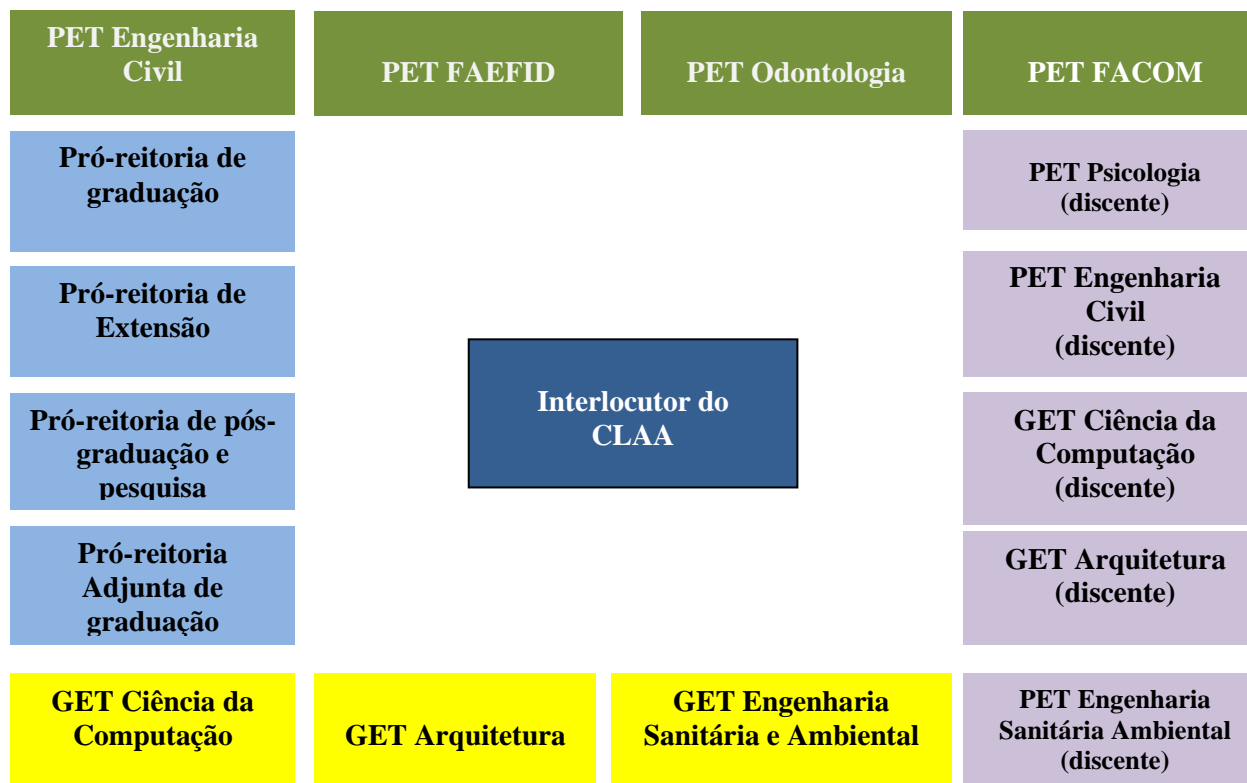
PET Engenharia Civil

PET FAEFID

PET Odontologia

PET FACOM

Pró-reitoria de graduação

Pró-reitoria de Extensão

Pró-reitoria de pós-graduação e pesquisa

Pró-reitoria Adjunta de graduação

Interlocutor do CLAA

PET Psicologia (discente)

PET Engenharia Civil (discente)

GET Ciência da Computação (discente)

GET Arquitetura (discente)

GET Ciência da Computação

GET Arquitetura

GET Engenharia Sanitária e Ambiental

PET Engenharia Sanitária Ambiental (discente)